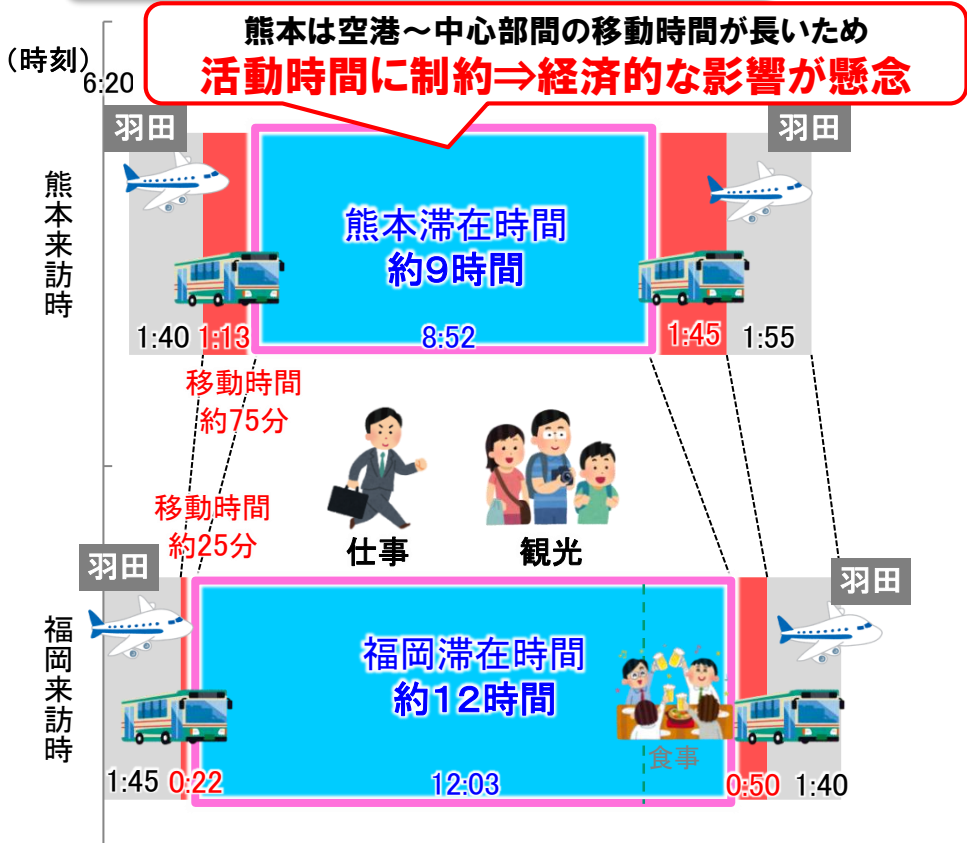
熊本は空港～中心部間の移動時間が長いため
活動時間に制約⇒経済的な影響が懸念

（時刻）
6:20

羽田
羽田

熊本来訪時

熊本滞在時間
約9時間

1:40 1:13 8:52 1:45 1:55

移動時間
約75分

移動時間
約25分

仕事
観光

羽田
羽田

福岡来訪時

福岡滞在時間
約12時間

食事

1:45 0:22 12:03 0:50 1:40